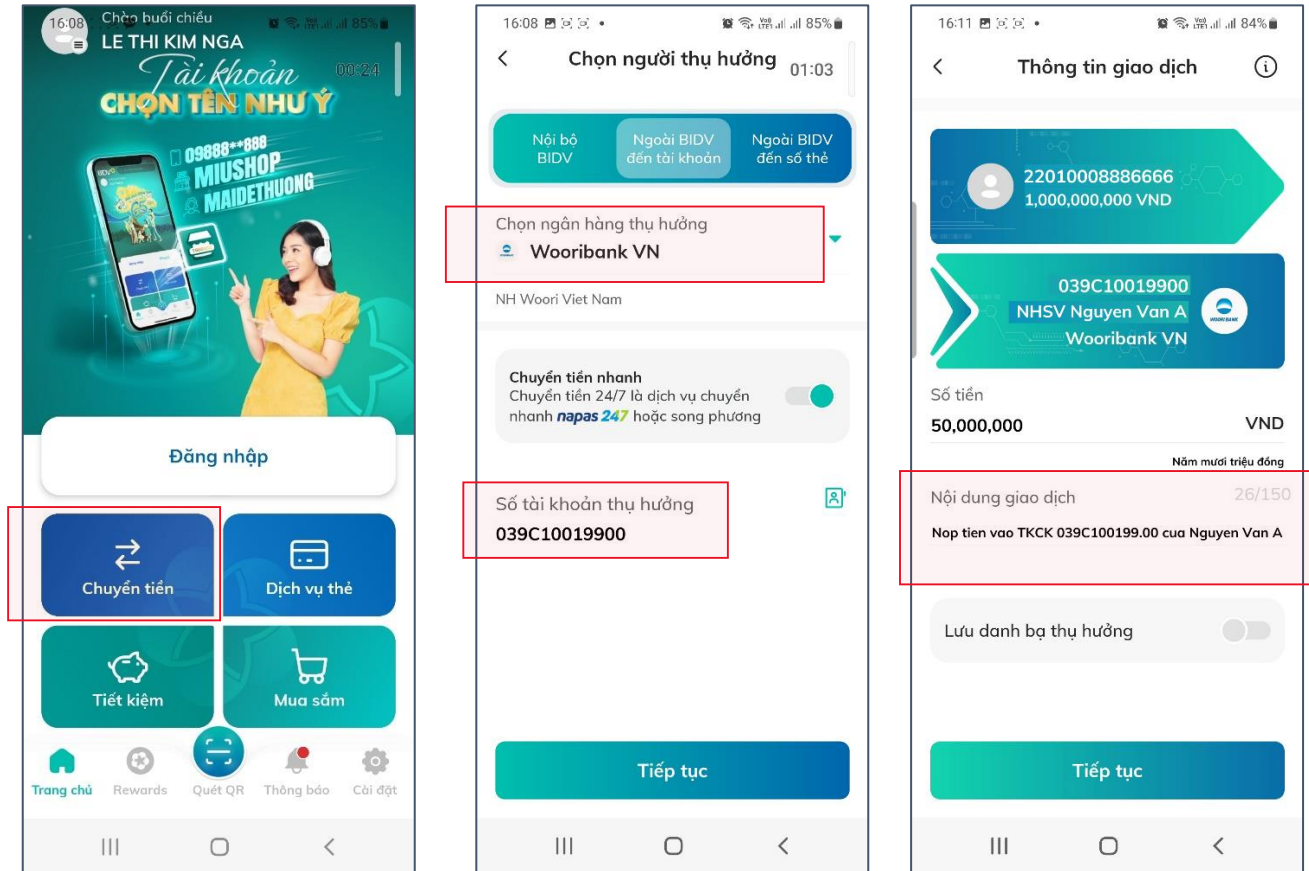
16:08 Chào buổi chiều
LE THI KIM NGA
85%
Tài khoản
00:24
CHỌN TÊN NHƯ Ý
09888**888
MIUSHOP
MAIDETHUONG
BIDV

Đăng nhập

Chuyển tiền
Dịch vụ thẻ
Tiết kiệm
Mua sắm

Trang chủ
Rewards
Quét QR
Thông báo
Cài đặt

16:08 85%
Chọn người thụ hưởng 01:03

Nội bộ BIDV
Ngoài BIDV đến tài khoản
Ngoài BIDV đến số thẻ

Chọn ngân hàng thụ hưởng
Wooribank VN
NH Woori Viet Nam

Chuyển tiền nhanh
Chuyển tiền 24/7 là dịch vụ chuyển nhanh napas 247 hoặc song phương

Số tài khoản thụ hưởng
039C10019900

Tiếp tục

16:11 84%
Thông tin giao dịch

22010008886666
1,000,000,000 VND

039C10019900
NHSV Nguyen Van A
Wooribank VN
WOORI BANK

Số tiền
50,000,000
VND
Năm mươi triệu đồng

Nội dung giao dịch
26/150
Nop tien vao TKCK 039C100199.00 cua Nguyen Van A

Lưu danh bạ thụ hưởng

Tiếp tục